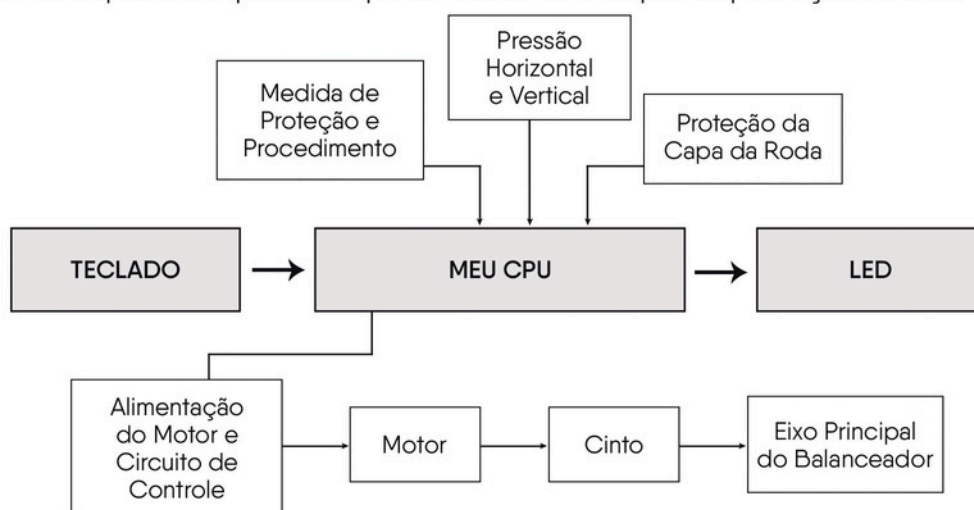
Medida de Proteção e Procedimento

Pressão Horizontal e Vertical

Proteção da Capa da Roda

TECLADO

MEU CPU

LED

Alimentação do Motor e Circuito de Controle

Motor

Cinto

Eixo Principal do Balanceador